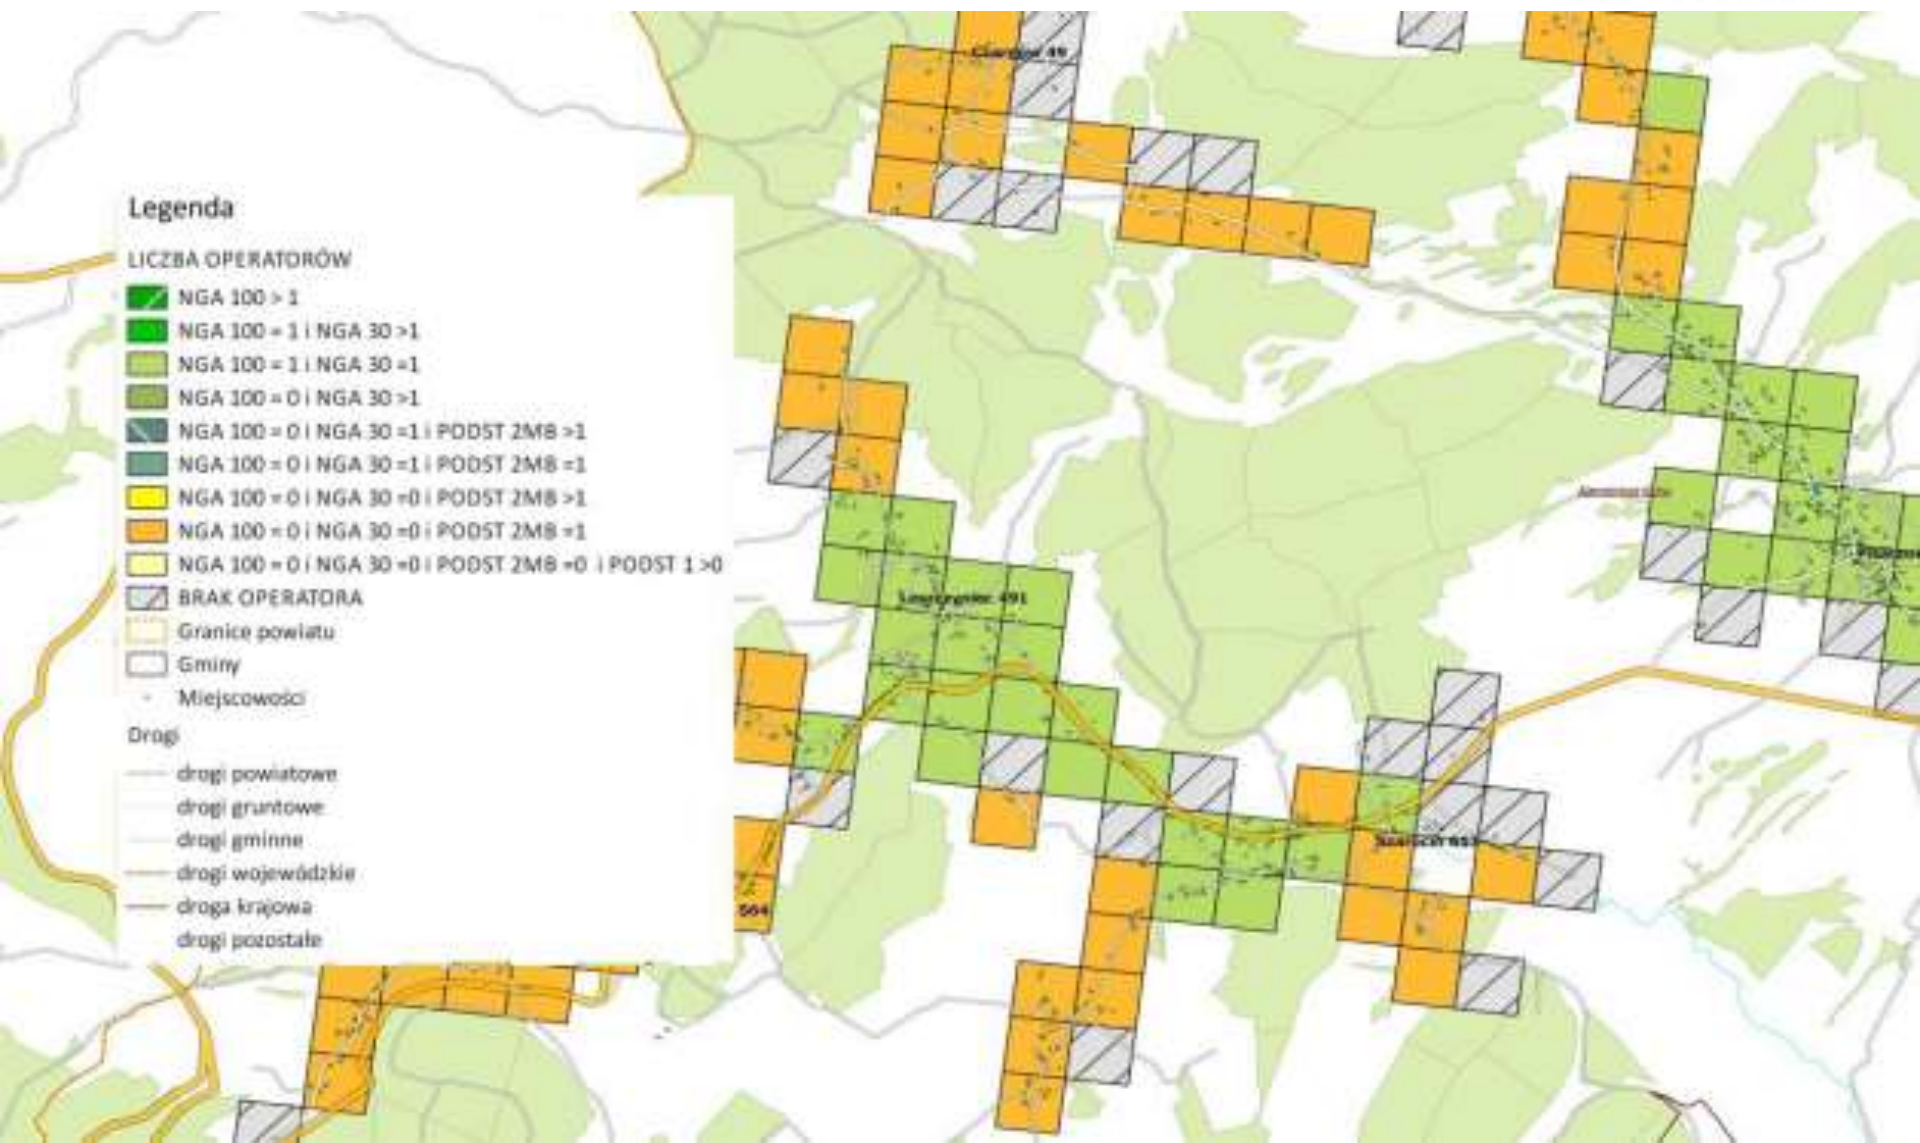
Legenda

LICZBA OPERATORÓW

NGA 100 > 1

NGA 100 = 1 i NGA 30 >1

NGA 100 = 1 i NGA 30 =1

NGA 100 = 0 i NGA 30 >1

NGA 100 = 0 i NGA 30 =1 i PODST 2MB >1

NGA 100 = 0 i NGA 30 =1 i PODST 2MB =1

NGA 100 = 0 i NGA 30 =0 i PODST 2MB >1

NGA 100 = 0 i NGA 30 =0 i PODST 2MB =1

NGA 100 = 0 i NGA 30 =0 i PODST 2MB =0 i PODST 1 >0

BRAK OPERATORA

Granice powiatu

Gminy

Miejscowości

Drogi

drogi powiatowe

drogi gruntowe

drogi gminne

drogi wojewódzkie

droga krajowa

drogi pozostałe

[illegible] 49

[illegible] 491

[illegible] 853

564

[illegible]